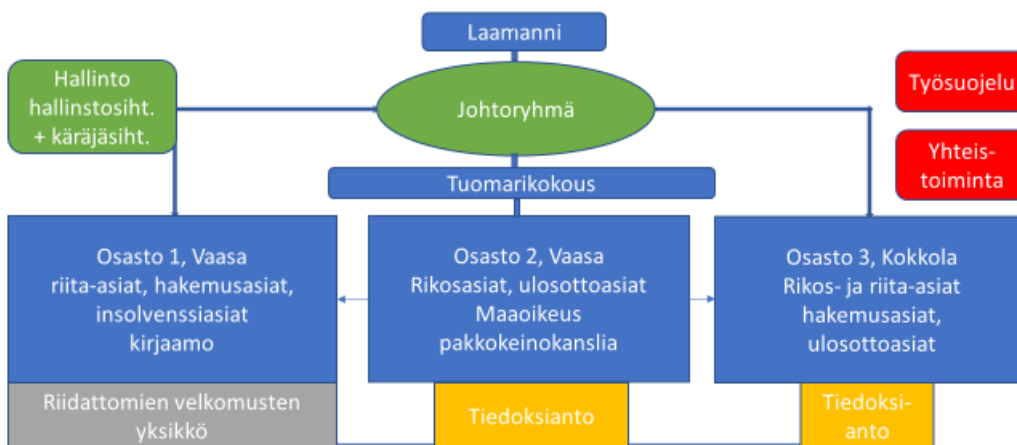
Laamanni

Hallinto hallinstosiht. + käräjäsiht.

Johtoryhmä

Työsuojelu

Yhteistoiminta

Tuomarikokous

Osasto 1, Vaasa riita-asiat, hakemusasiat, insolvenssiasiat kirjaamo

Osasto 2, Vaasa Rikosasiat, ulosottoasiat Maaoikeus pakkokeinokanslia

Osasto 3, Kokkola Rikos- ja riita-asiat hakemusasiat, ulosottoasiat

Riidattomien velkomusten yksikkö

Tiedoksianto

Tiedoksianto